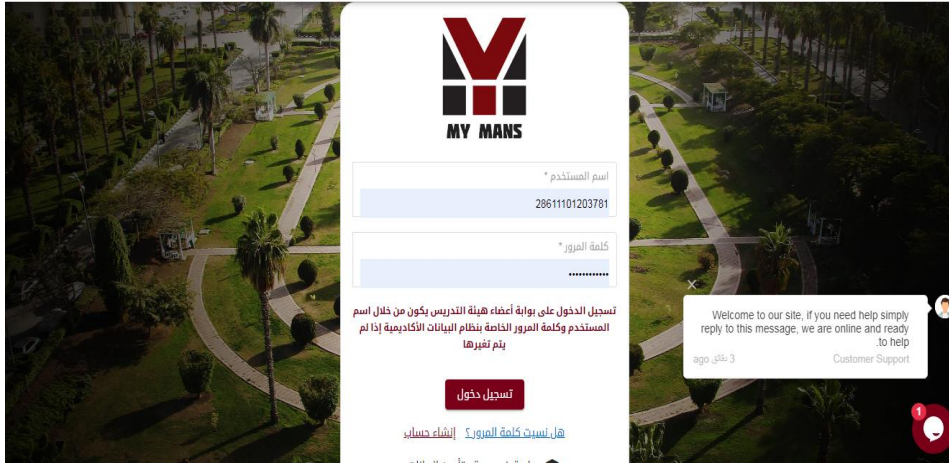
MY MANS

اسم المستخدم *

28611101203781

كلمة المرور *

••••••••••••

تسجيل الدخول على بوابة أعضاء هيئة التدريس يكون من خلال اسم المستخدم وكلمة المرور الخاصة بنظام البيانات الأكاديمية إذا لم يتم تغيرها

تسجيل دخول

هل نسيت كلمة المرور ؟ إنشاء حساب

×

Welcome to our site, if you need help simply reply to this message, we are online and ready to help.

3 دقائق ago

Customer Support

1